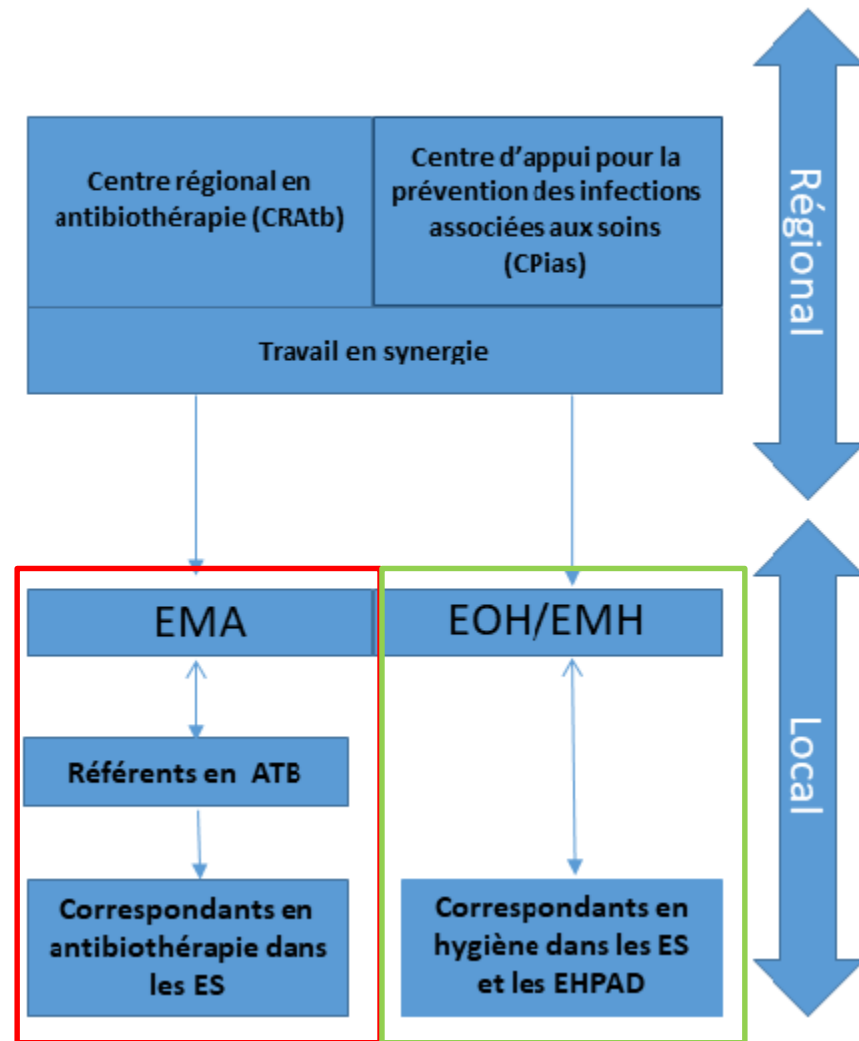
Centre régional en antibiothérapie (CRAtb)

Centre d'appui pour la prévention des infections associées aux soins (CPias)

Travail en synergie

Régional

EMA

EOH/EMH

Référents en ATB

Correspondants en antibiothérapie dans les ES

Correspondants en hygiène dans les ES et les EHPAD

Local